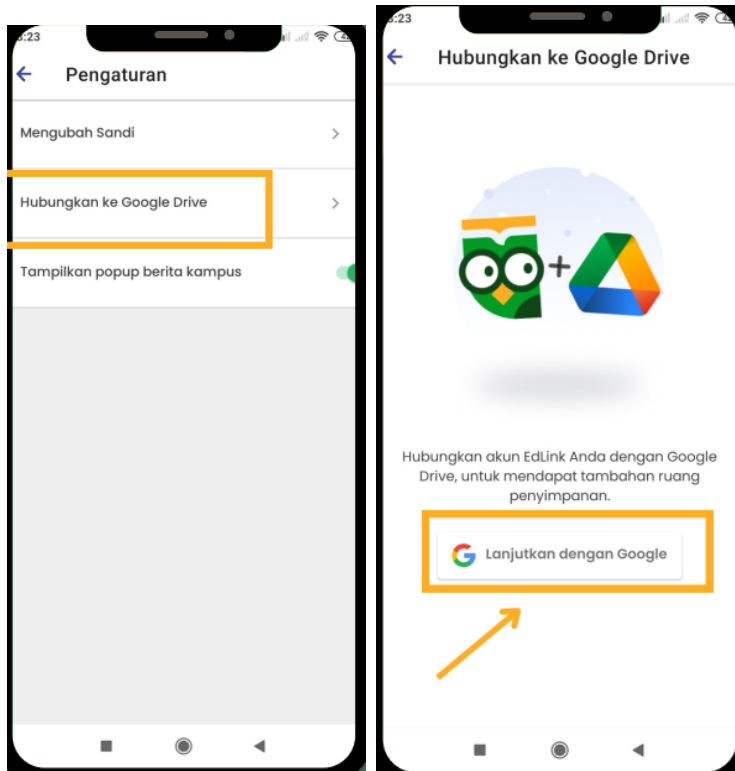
5:23

Pengaturan

Mengubah Sandi

Hubungkan ke Google Drive

Tampilkan popup berita kampus

5:23

Hubungkan ke Google Drive

Hubungkan akun EdLink Anda dengan Google Drive, untuk mendapat tambahan ruang penyimpanan.

Lanjutkan dengan Google